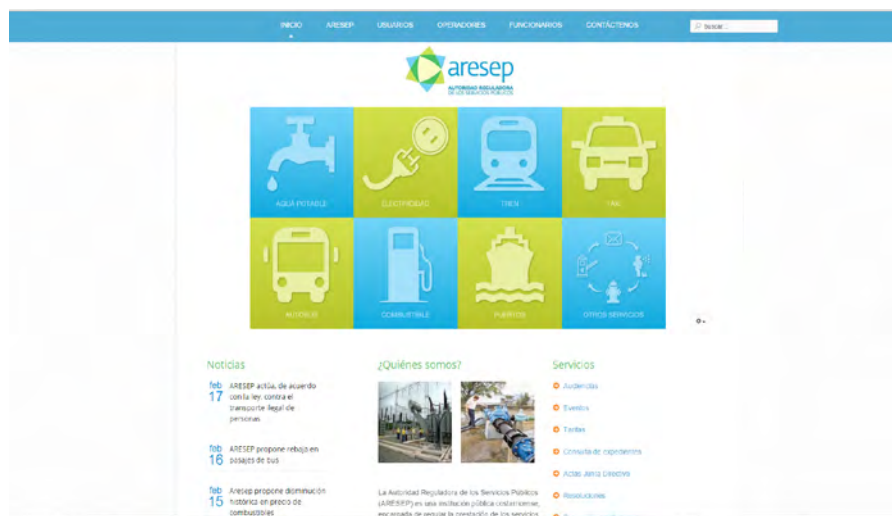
INICIO ARESEP USUARIOS OPERADORES FUNCIONARIOS CONTÁCTENOS

Buscar...

aresep
AUTORIDAD REGULADORA DE LOS SERVICIOS PÚBLICOS

AGUA POTABLE
ELECTRICIDAD
TREN
TAXI
AUTOBÚS
COMBUSTIBLE
PUERTOS
OTROS SERVICIOS

Noticias

feb 17 ARESEP actúa, de acuerdo con la ley, contra el transporte ilegal de personas

feb 16 ARESEP propone rebaja en pasajes de bus

feb 15 Aresep propone disminución histórica en precio de combustibles

¿Quiénes somos?

La Autoridad Reguladora de los Servicios Públicos (ARESEP) es una institución pública costarricense, encargada de regular la prestación de los servicios

Servicios

Audiencias
Eventos
Tarifas
Consulta de expedientes
Actas Junta Directiva
Resoluciones
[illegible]